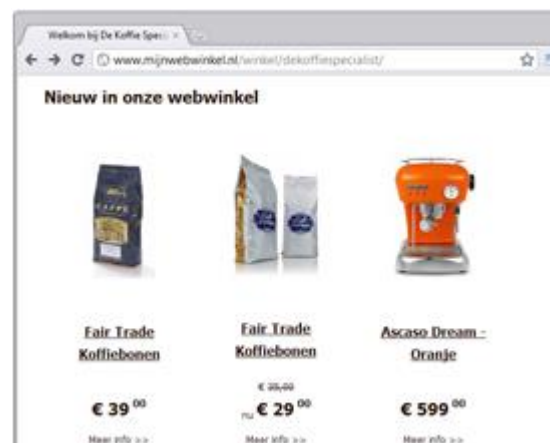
Welkom bij De Koffie Spec ×

www.mijnwebwinkel.nl/winkel/dekoffiespecialist/

Nieuw in onze webwinkel

Fair Trade Koffiebonen

€ 39 $^{00}$

Meer info >>

Fair Trade Koffiebonen

€ 35,00

nu € 29 $^{00}$

Meer info >>

Ascaso Dream - Oranje

€ 599 $^{00}$

Meer info >>